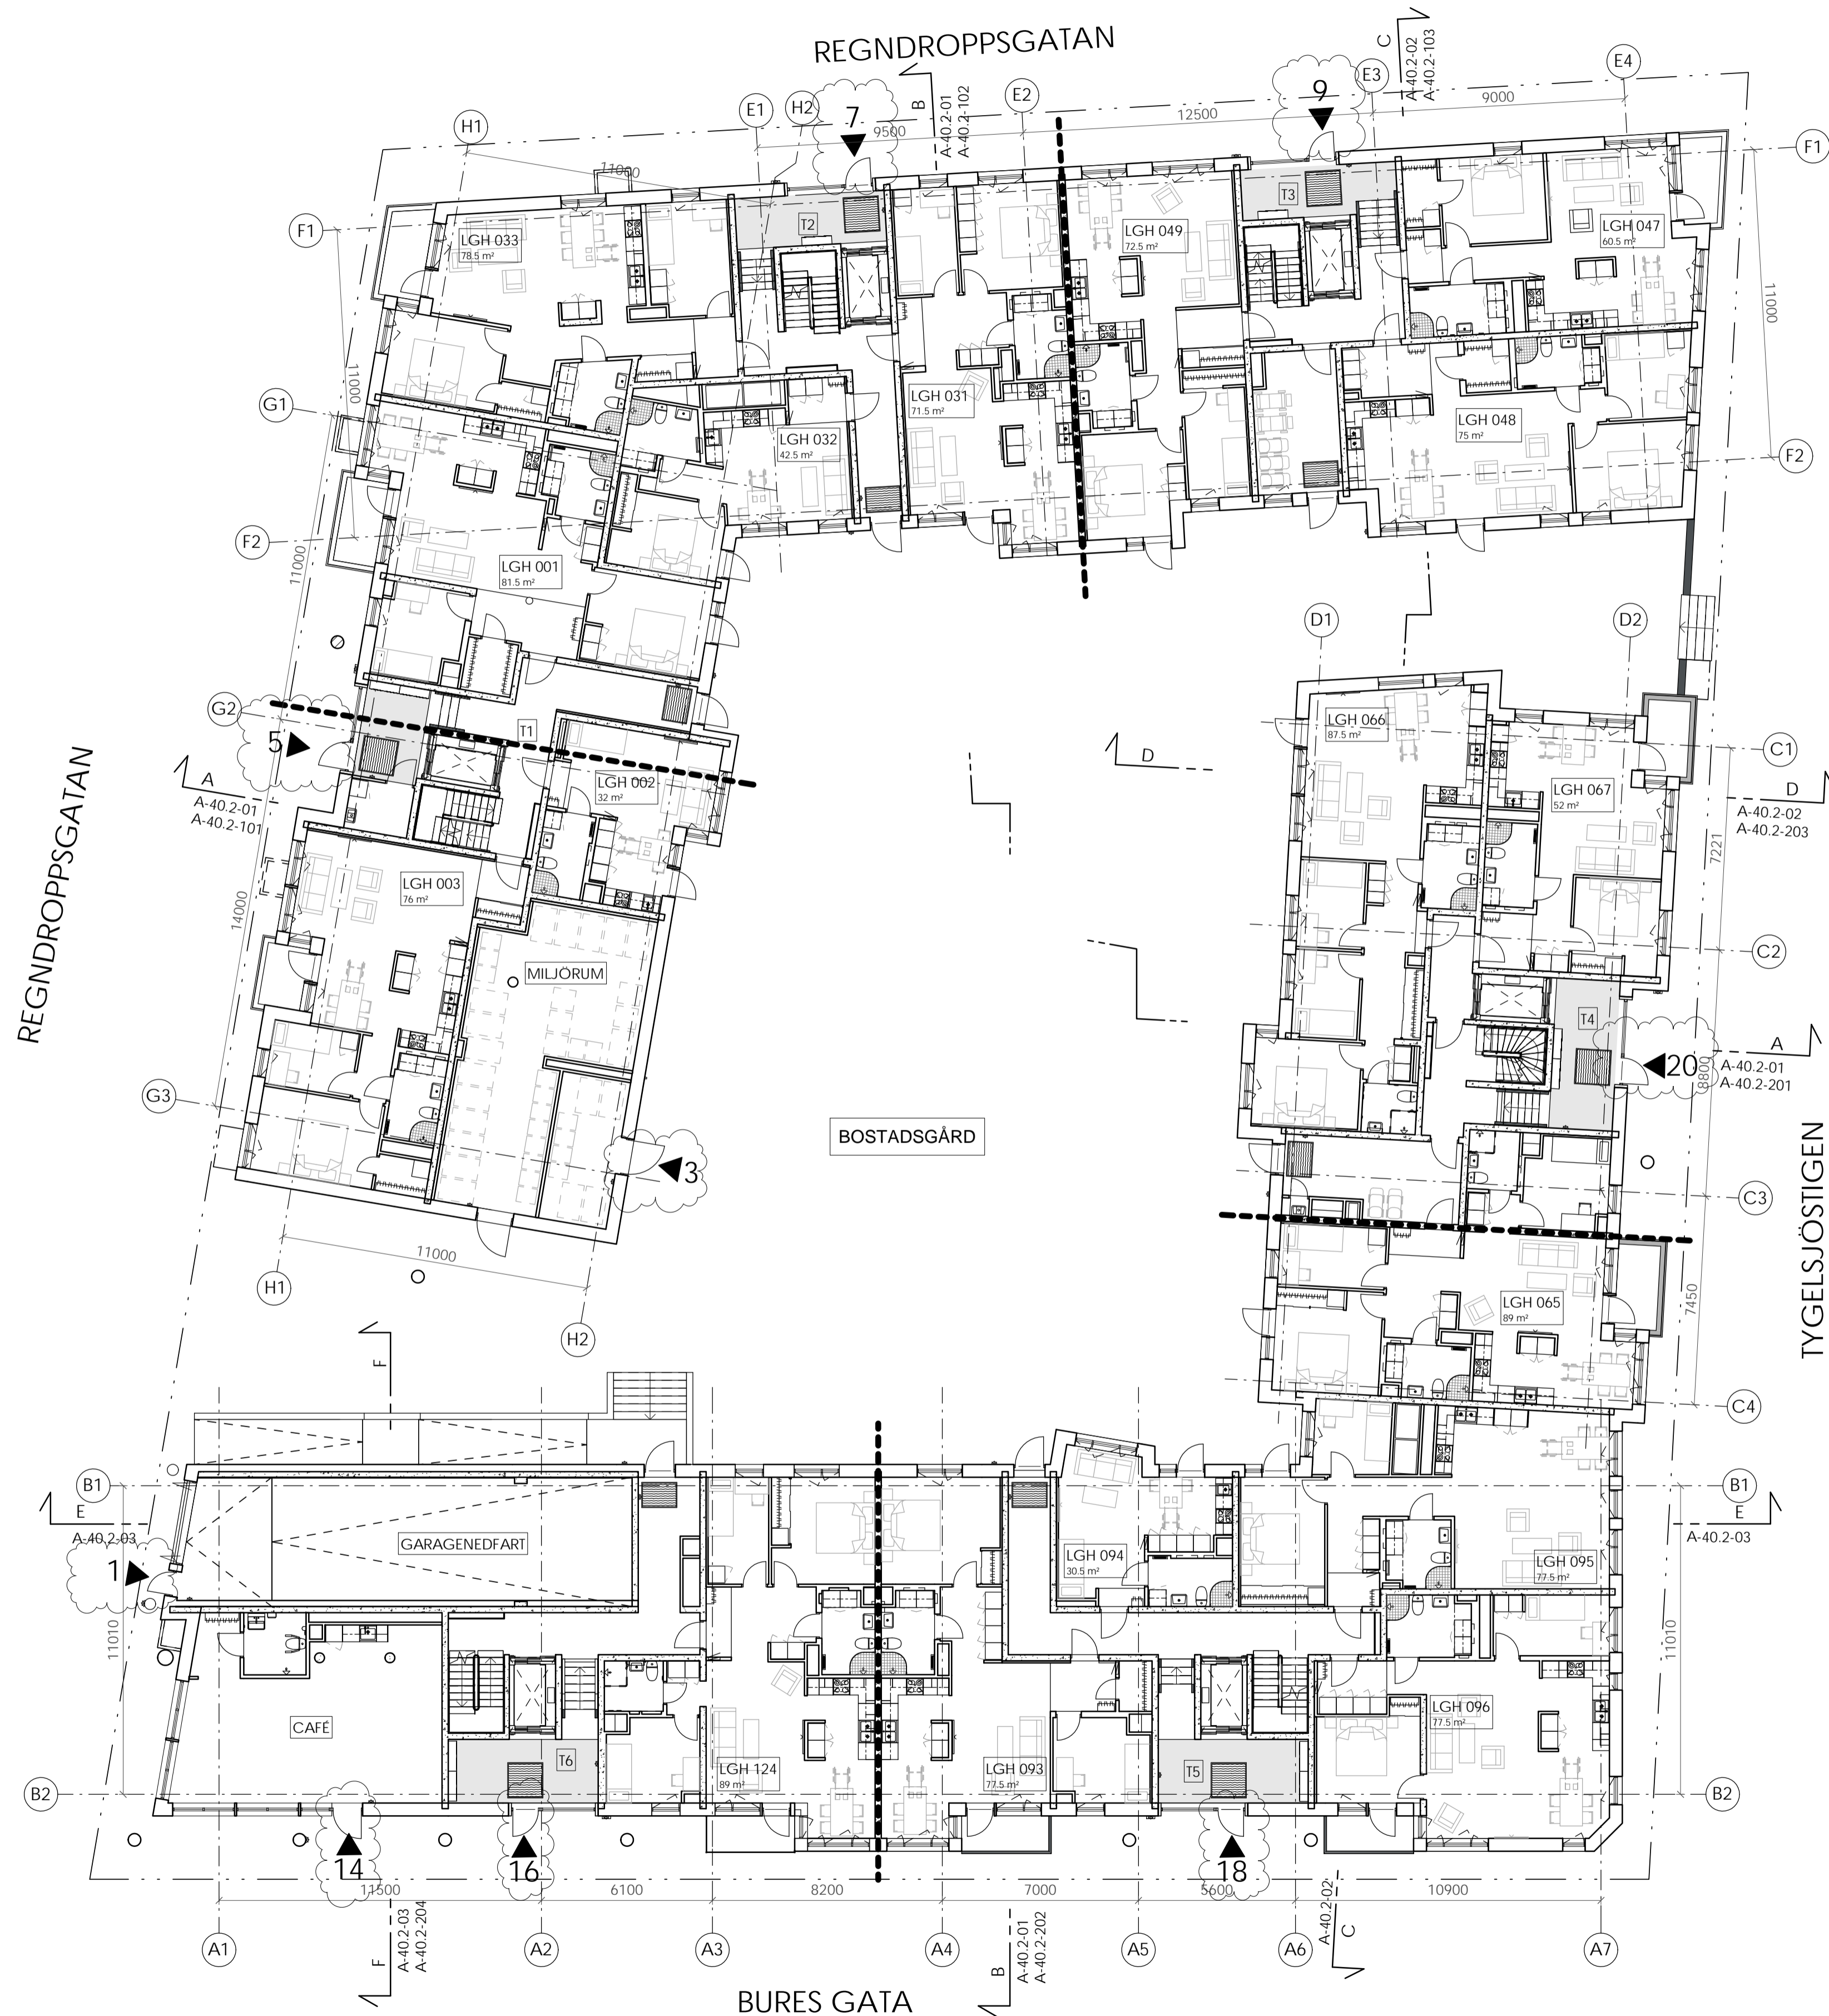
REGNDROPPSGATAN

C
A-40.2-02
A-40.2-103

E3 E4
9 9000
H1 E1 H2 7 B A-40.2-01 A-40.2-102 E2
9500 12500
11000
F1 F1

LGH 033
78.5 m²

T2

LGH 049
72.5 m²

T3

LGH 047
60.5 m²

11000

G1

LGH 031
71.5 m²

LGH 032
42.5 m²

LGH 048
75 m²

F2 F2

11000

LGH 001
81.5 m²

D1 D2

G2

5

T1

LGH 002
32 m²

LGH 066
87.5 m²

C1

A
A-40.2-01
A-40.2-101

D

LGH 067
52 m²

D
A-40.2-02
A-40.2-203

7221

14000

LGH 003
76 m²

MILJÖRUM

C2

REGNDROPPSGATAN

T4

20

A
A-40.2-01
A-40.2-201

8800

G3

BOSTADSGÅRD

3

C3

TYGELSJÖSTIGEN

11000

H1

H2

LGH 065
89 m²

7450

C4

F

B1 B1

E
A-40.2-03

E
A-40.2-03

GARAGENEDFART

1

LGH 094
30.5 m²

LGH 095
77.5 m²

11010 11010

CAFÉ

LGH 096
77.5 m²

T6

LGH 124
89 m²

LGH 093
77.5 m²

T5

B2 B2

14 16 18

11500 6100 8200 7000 5600 10900

A1 A2 A3 A4 A5 A6 A7

F
A-40.2-03
A-40.2-204

B
A-40.2-01
A-40.2-202

C
A-40.2-02

BURES GATA